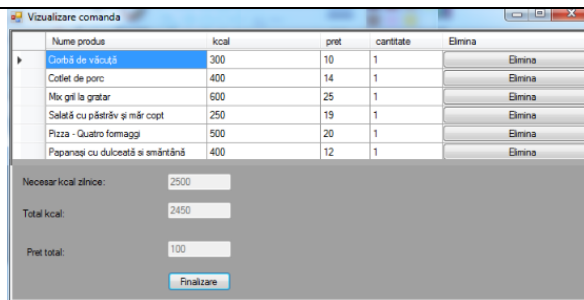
Vizualizare comanda

| Nume produs | kcal | pret | cantitate | Elmina |
|---|---|---|---|---|
| Ciorbă de văcuță | 300 | 10 | 1 | Elmina |
| Cotlet de porc | 400 | 14 | 1 | Elmina |
| Mix gril la gratar | 600 | 25 | 1 | Elmina |
| Salată cu păstrăv și măr copt | 250 | 19 | 1 | Elmina |
| Pizza - Quatro formaggi | 500 | 20 | 1 | Elmina |
| Papanași cu dulceață si smântână | 400 | 12 | 1 | Elmina |

Necesar kcal zilnice: 2500

Total kcal: 2450

Pret total: 100

Finalizare